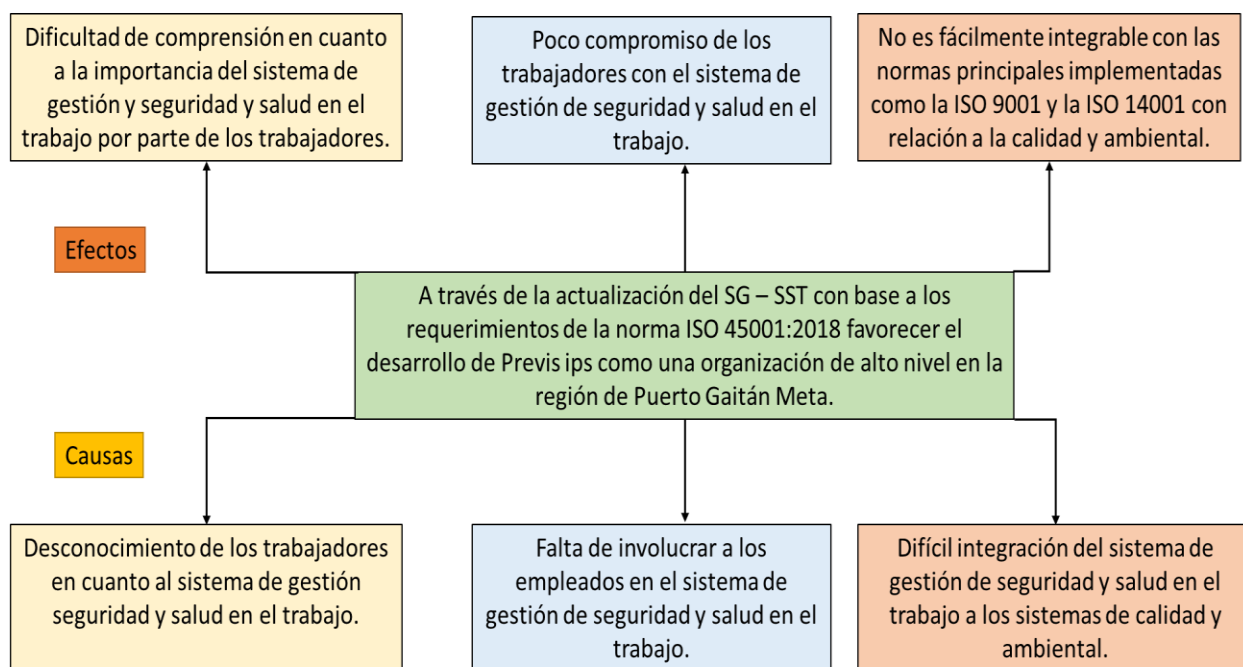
Dificultad de comprensión en cuanto a la importancia del sistema de gestión y seguridad y salud en el trabajo por parte de los trabajadores.

Poco compromiso de los trabajadores con el sistema de gestión de seguridad y salud en el trabajo.

No es fácilmente integrable con las normas principales implementadas como la ISO 9001 y la ISO 14001 con relación a la calidad y ambiental.

Efectos

A través de la actualización del SG – SST con base a los requerimientos de la norma ISO 45001:2018 favorecer el desarrollo de Previs ips como una organización de alto nivel en la región de Puerto Gaitán Meta.

Causas

Desconocimiento de los trabajadores en cuanto al sistema de gestión seguridad y salud en el trabajo.

Falta de involucrar a los empleados en el sistema de gestión de seguridad y salud en el trabajo.

Difícil integración del sistema de gestión de seguridad y salud en el trabajo a los sistemas de calidad y ambiental.